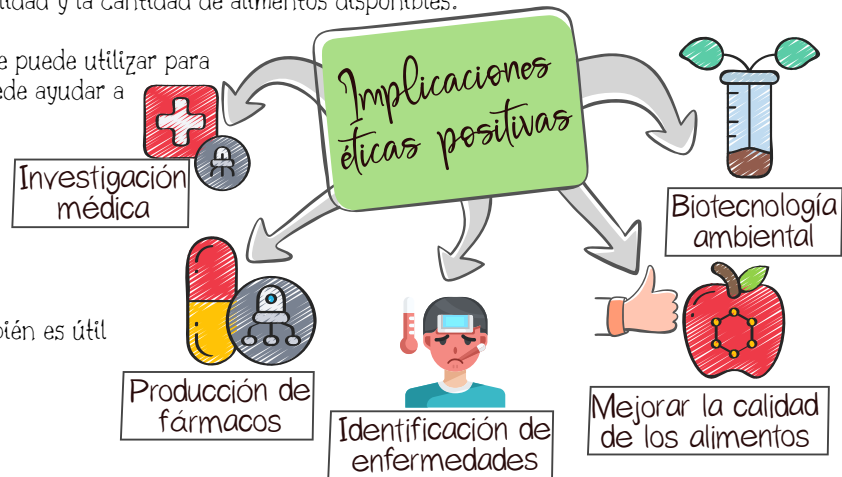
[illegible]alidad y la cantidad de alimentos disponibles.

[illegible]e puede utilizar para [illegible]ede ayudar a

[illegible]bién es útil

Implicaciones éticas positivas

Investigación médica

Biotecnología ambiental

Producción de fármacos

Identificación de enfermedades

Mejorar la calidad de los alimentos